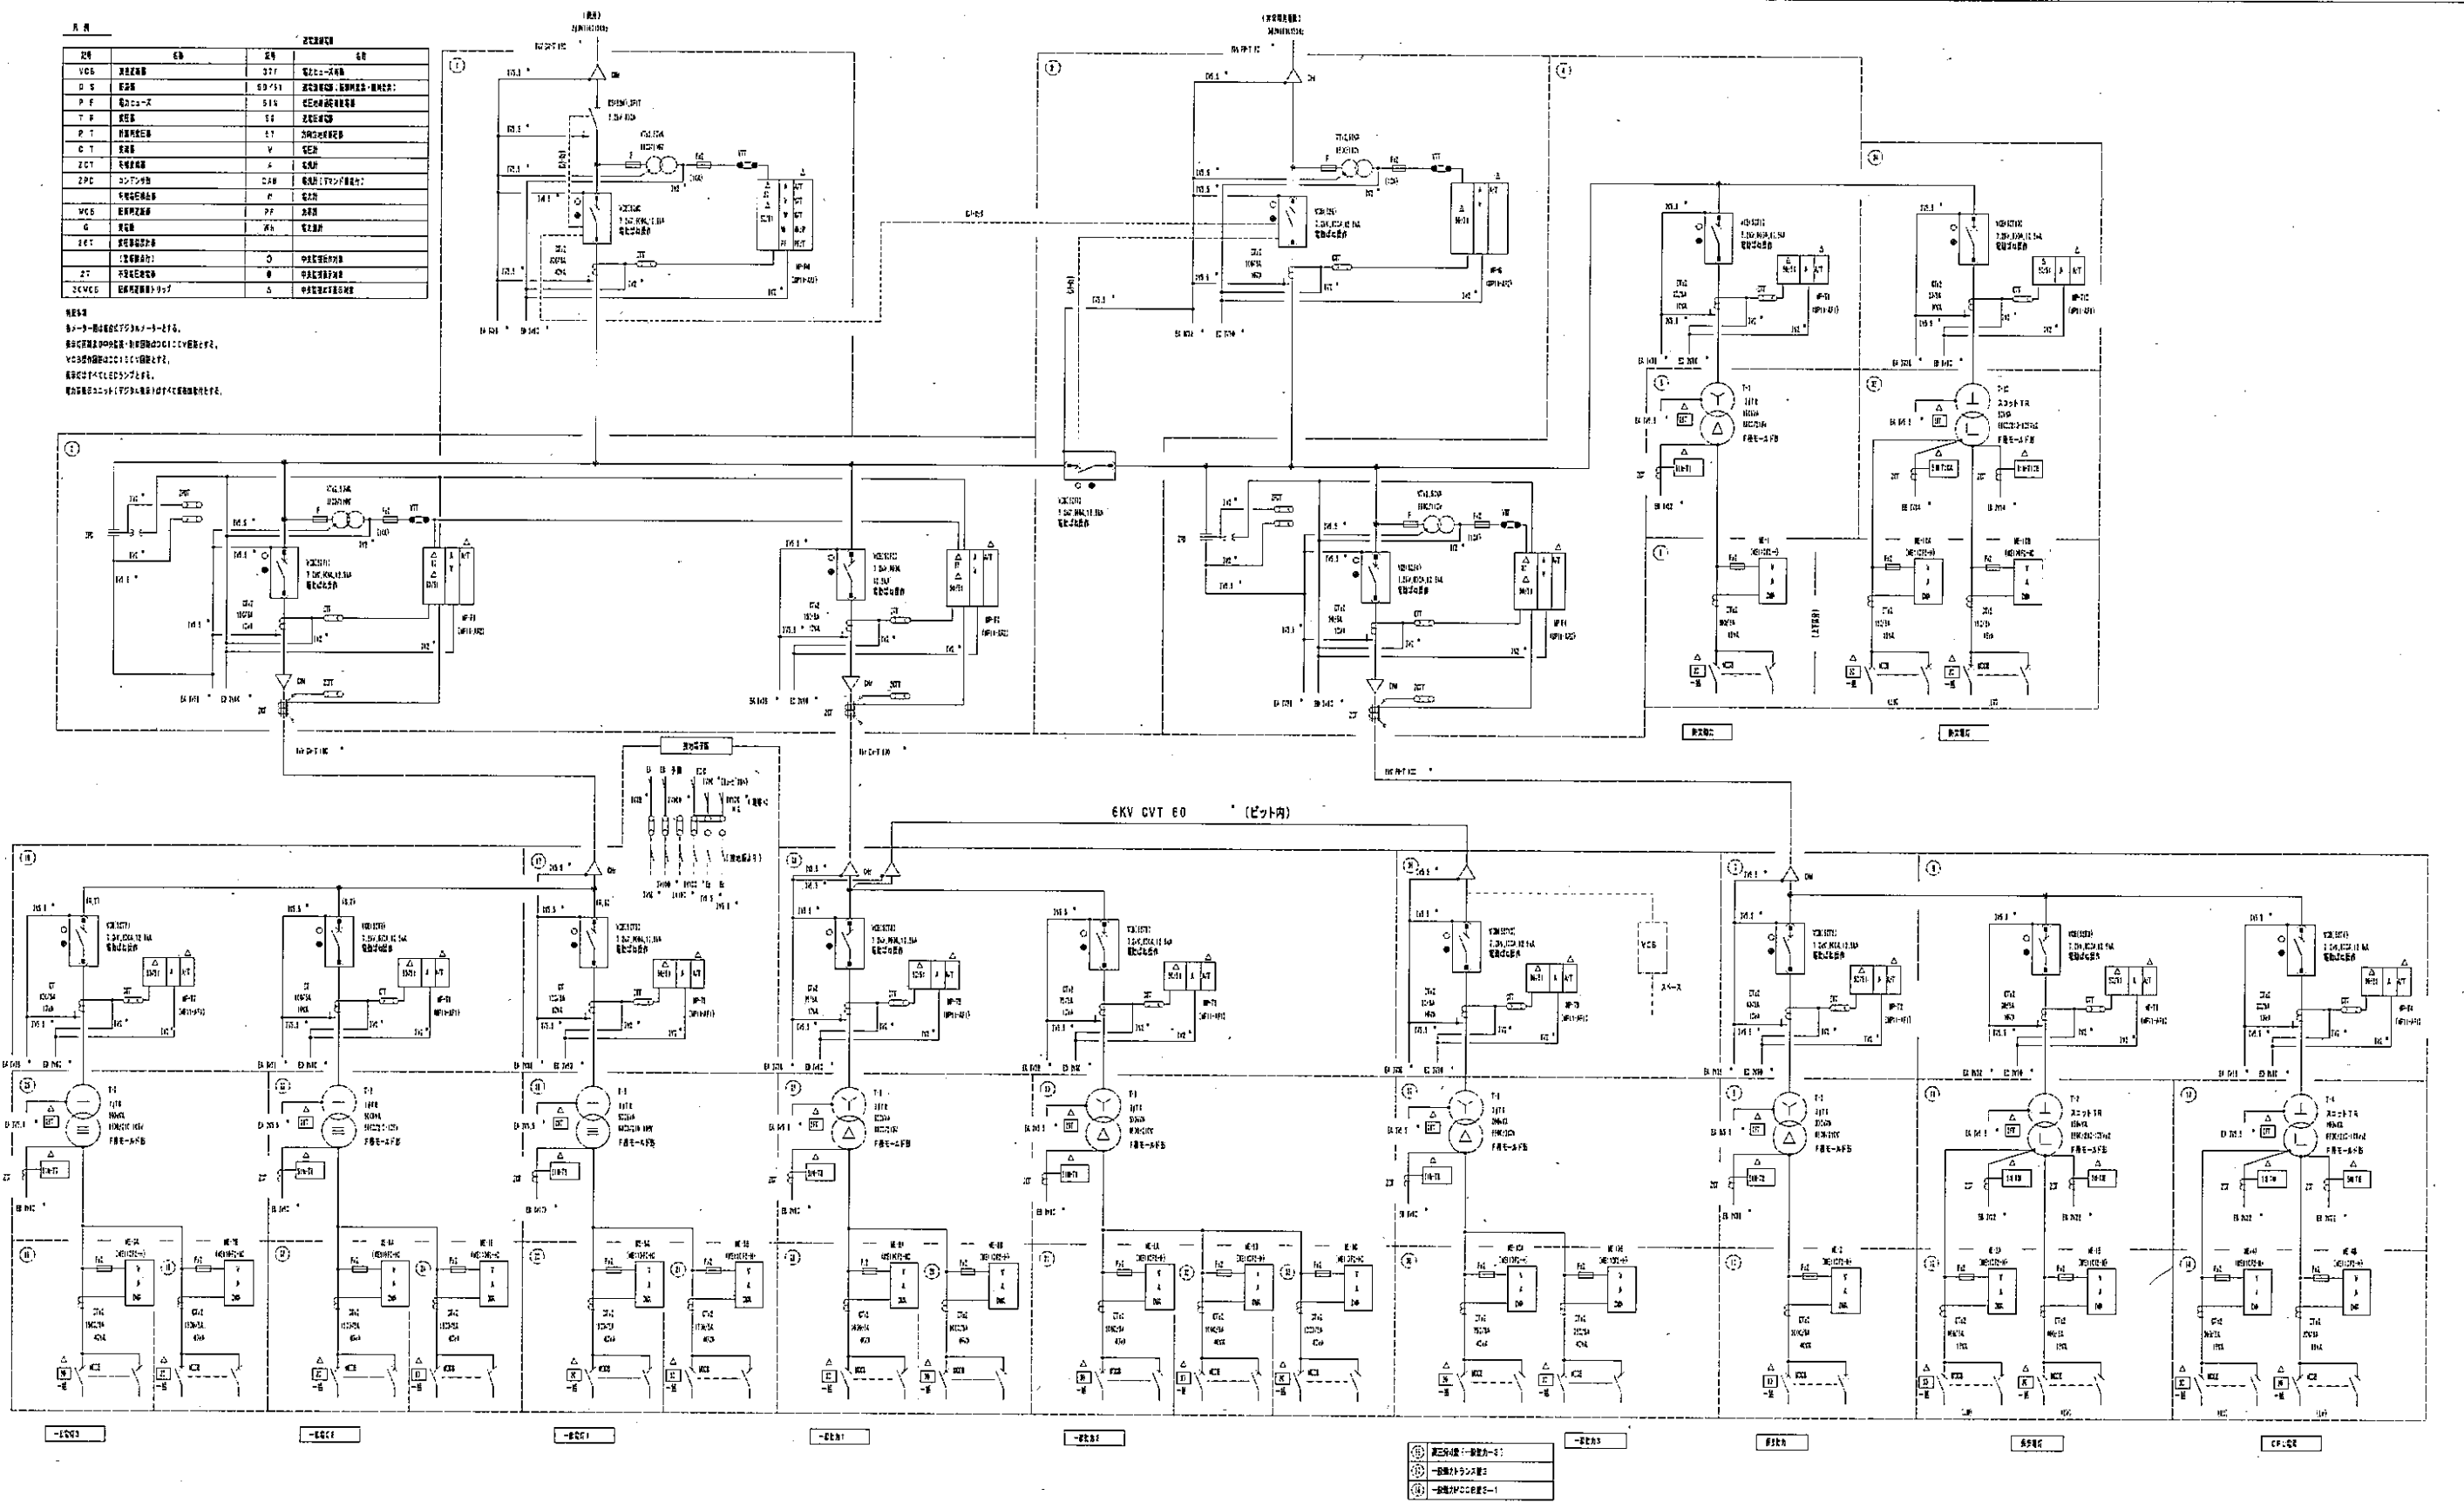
凡 例

| 記号 | 名称 | 記号 | 名称 |
|---|---|---|---|
| VCB | 真空遮断器 | 37T | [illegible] |
| DS | 断路器 | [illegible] | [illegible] |
| PF | 電力ヒューズ | 51N | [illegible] |
| TR | 変圧器 | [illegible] | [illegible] |
| PT | 計器用変圧器 | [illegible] | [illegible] |
| CT | 変流器 | V | 電圧計 |
| ZCT | 零相変流器 | A | 電流計 |
| ZPD | コンデンサ形 | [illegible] | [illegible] |
| | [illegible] | W | 電力計 |
| MCB | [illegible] | PF | 力率計 |
| G | 発電機 | Wh | 電力量計 |
| 86T | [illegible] | | |
| | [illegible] | O | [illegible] |
| 27 | 不足電圧継電器 | ● | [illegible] |
| 2CMCB | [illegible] | △ | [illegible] |

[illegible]

6KV CVT 60 (ピット内)

VCB

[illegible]

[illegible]

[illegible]